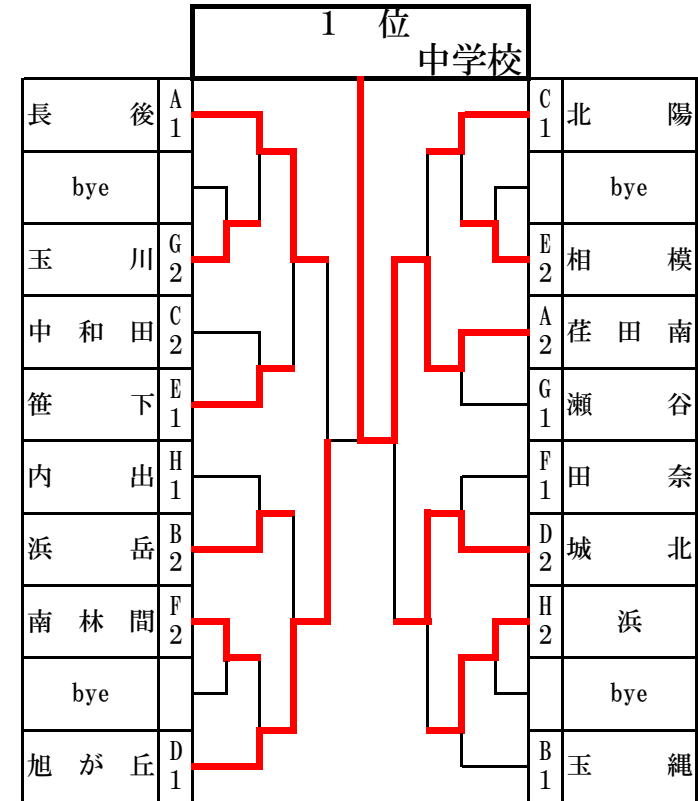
1 位
中学校

| 長後 | A 1 |
|---|---|
| bye | |
| 玉川 | G 2 |
| 中和田 | C 2 |
| 笹下 | E 1 |
| 内出 | H 1 |
| 浜岳 | B 2 |
| 南林間 | F 2 |
| bye | |
| 旭が丘 | D 1 |

| C 1 | 北陽 |
|---|---|
| | bye |
| E 2 | 相模 |
| A 2 | 荏田南 |
| G 1 | 瀬谷 |
| F 1 | 田奈 |
| D 2 | 城北 |
| H 2 | 浜 |
| | bye |
| B 1 | 玉縄 |